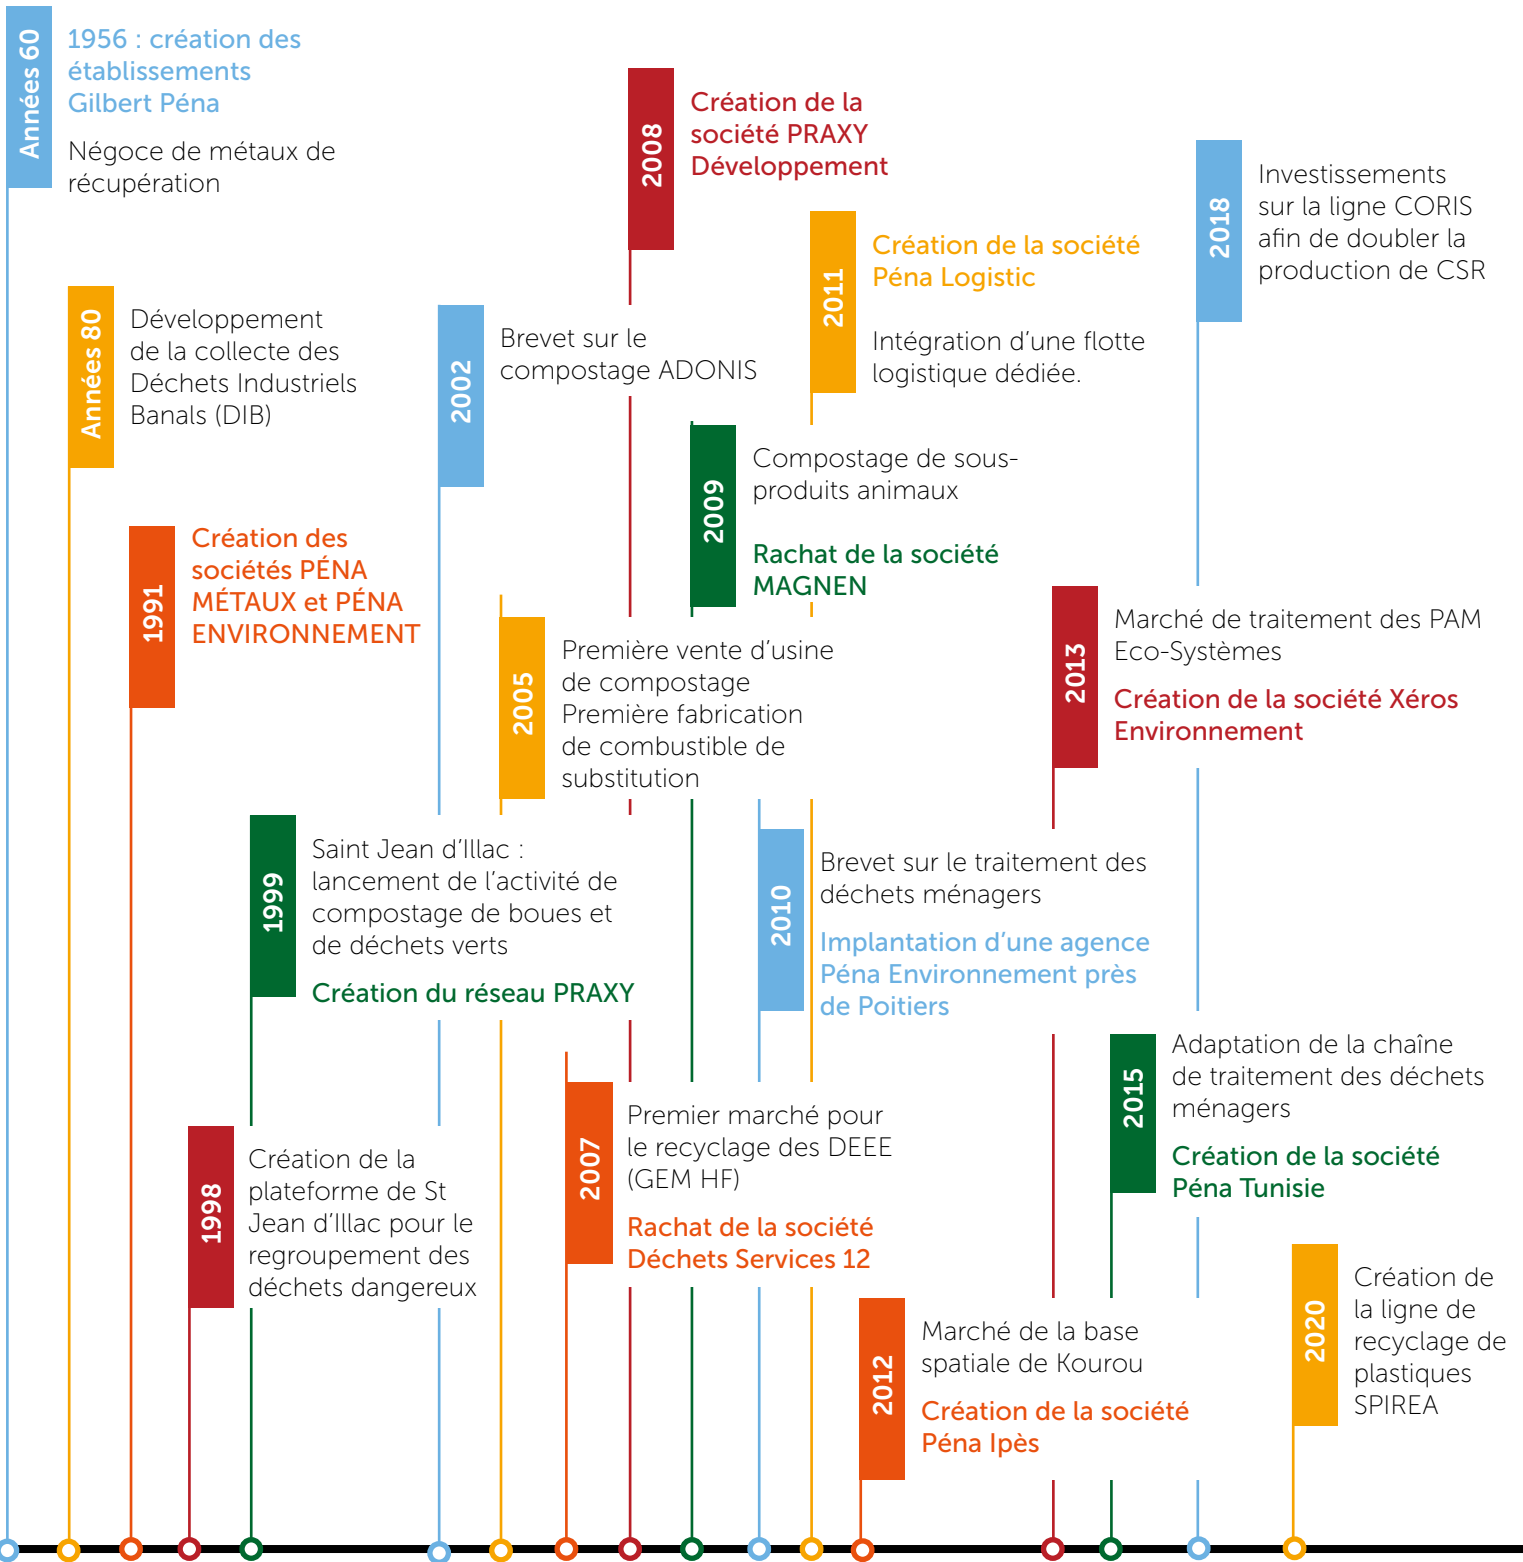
Années 60

1956 : création des établissements Gilbert Péna

Négoce de métaux de récupération

2008

Création de la société PRAXY Développement

2011

Création de la société Péna Logistic

Intégration d'une flotte logistique dédiée.

2018

Investissements sur la ligne CORIS afin de doubler la production de CSR

Années 80

Développement de la collecte des Déchets Industriels Banals (DIB)

2002

Brevet sur le compostage ADONIS

2009

Compostage de sous-produits animaux

Rachat de la société MAGNEN

1991

Création des sociétés PÉNA MÉTAUX et PÉNA ENVIRONNEMENT

2005

Première vente d'usine de compostage
Première fabrication de combustible de substitution

2013

Marché de traitement des PAM Eco-Systèmes

Création de la société Xéros Environnement

1999

Saint Jean d'Illac : lancement de l'activité de compostage de boues et de déchets verts

Création du réseau PRAXY

2010

Brevet sur le traitement des déchets ménagers

Implantation d'une agence Péna Environnement près de Poitiers

2015

Adaptation de la chaîne de traitement des déchets ménagers

Création de la société Péna Tunisie

1998

Création de la plateforme de St Jean d'Illac pour le regroupement des déchets dangereux

2007

Premier marché pour le recyclage des DEEE (GEM HF)

Rachat de la société Déchets Services 12

2012

Marché de la base spatiale de Kourou

Création de la société Péna Ipès

2020

Création de la ligne de recyclage de plastiques SPIREA